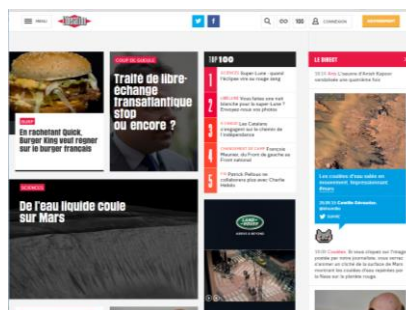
MENU

CONNEXION

BUZZ

En rachetant Quick, Burger King veut régner sur le burger français

COUP DE GUEULE

Traité de libre-échange transatlantique stop ou encore ?

TOP 100

1 SCIENCES Super Lune : quand l'éclipse vire au rouge sang

2 Vous faites une nuit blanche pour la super Lune ? Envoyez-nous vos photos

3 Les Catalans s'engagent sur le chemin de l'indépendance

4 François Maurras, du Front de gauche au Front national

5 Patrick Pelloux ne collaborera plus avec Charlie Hebdo

LE DIRECT

SCIENCES

De l'eau liquide coule sur Mars

Les coulées d'eau salée en mouvement. Impressionnant

LAND ROVER